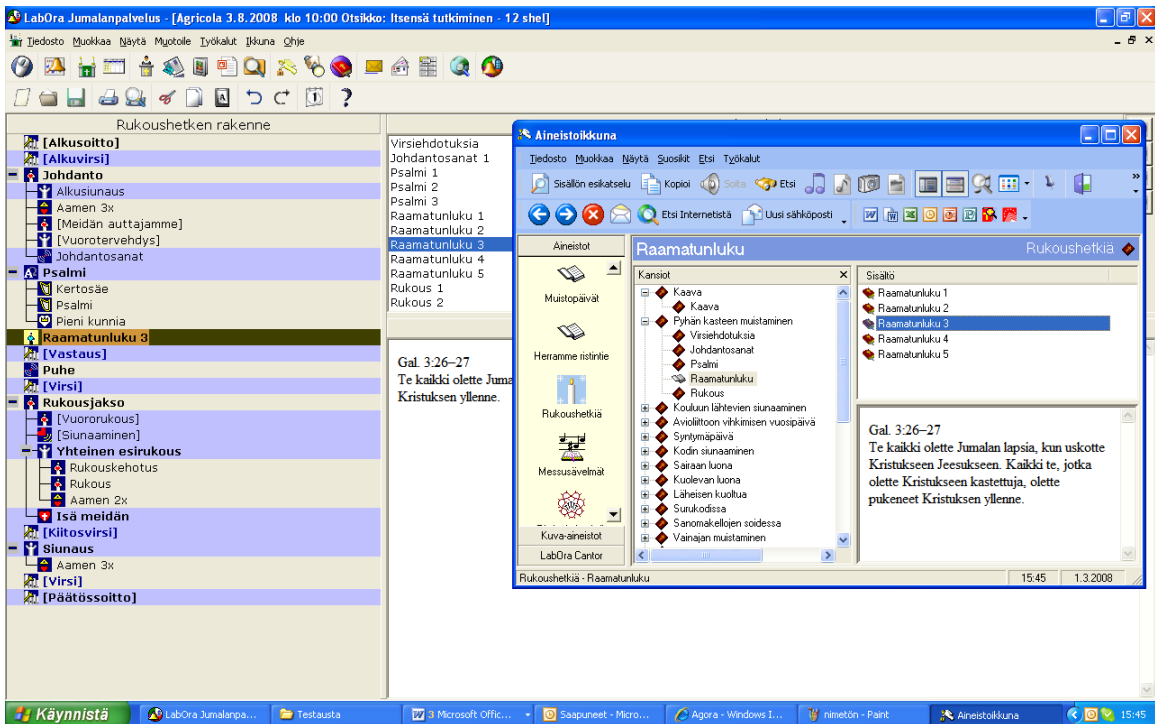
LabOra Jumalanpalvelus - [Agricola 3.8.2008 klo 10:00 Otsikko: Itsensä tutkiminen - 12 shel]

Tiedosto Muokkaa Näytä Muotoile Työkalut Ikkuna Ohje

Rukoushetken rakenne

[Alkusoitto]
[Alkuvirsi]
Johdanto
Alkusiunaus
Aamen 3x
[Meidän auttajamme]
[Vuorotervehdys]
Johdantosanat
Psalmi
Kertosäe
Psalmi
Pieni kunnia
Raamatunluku 3
[Vastaus]
Puhe
[Virsi]
Rukousjakso
[Vuororukous]
[Siunaaminen]
Yhteinen esirukous
Rukouskehotus
Rukous
Aamen 2x
Isä meidän
[Kiitosvirsi]
Siunaus
Aamen 3x
[Virsi]
[Päätössoitto]

Virsiehdotuksia
Johdantosanat 1
Psalmi 1
Psalmi 2
Psalmi 3
Raamatunluku 1
Raamatunluku 2
Raamatunluku 3
Raamatunluku 4
Raamatunluku 5
Rukous 1
Rukous 2

Gal. 3:26–27
Te kaikki olette Juma
Kristuksen yllenne.

Aineistoikkuna

Tiedosto Muokkaa Näytä Suosikit Etsi Työkalut

Sisällön esikatselu Kopioi Soita Etsi

Etsi Internetistä Uusi sähköposti

Aineistot

Muistopäivät

Herramme ristintie

Rukoushetkiä

Messusävelmät

Kuva-aineistot

LabOra Cantor

Raamatunluku

Rukoushetkiä

Kansiot

Kaava
Kaava
Pyhän kasteen muistaminen
Virsiehdotuksia
Johdantosanat
Psalmi
Raamatunluku
Rukous
Kouluun lähtevien siunaaminen
Avioliittoon vihkimisen vuosipäivä
Syntymäpäivä
Kodin siunaaminen
Sairaan luona
Kuolevan luona
Läheisen kuoltua
Surukodissa
Sanomakellojen soidessa
Vainajan muistaminen

Sisältö

Raamatunluku 1
Raamatunluku 2
Raamatunluku 3
Raamatunluku 4
Raamatunluku 5

Gal. 3:26–27
Te kaikki olette Jumalan lapsia, kun uskotte Kristukseen Jeesukseen. Kaikki te, jotka olette Kristukseen kastettuja, olette pukeneet Kristuksen yllenne.

Rukoushetkiä - Raamatunluku
15:45
1.3.2008

Käynnistä
LabOra Jumalanpa...
Testausta
3 Microsoft Offic...
Saapuneet - Micro...
Agora - Windows I...
nimetön - Paint
Aineistoikkuna
15:45